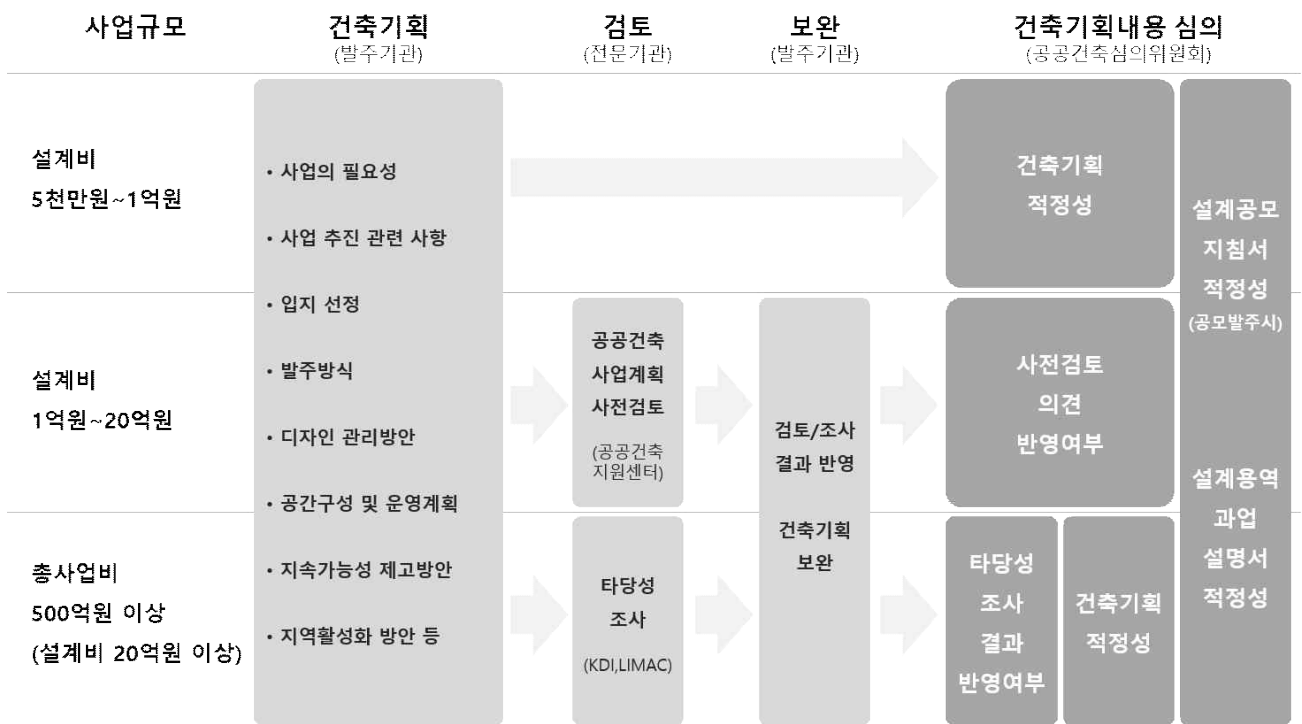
| 사업규모 | 건축기획 (발주기관) | 검토 (전문기관) | 보완 (발주기관) | 건축기획내용 심의 (공공건축심의위원회) | |
|---|---|---|---|---|---|
| 설계비 5천만원~1억원 | • 사업의 필요성<br>• 사업 추진 관련 사항<br>• 입지 선정<br>• 발주방식<br>• 디자인 관리방안<br>• 공간구성 및 운영계획<br>• 지속가능성 제고방안<br>• 지역활성화 방안 등 | | | 건축기획 적정성 | 설계공모 지침서 적정성 (공모발주시)<br><br>설계용역 과업 설명서 적정성 |
| 설계비 1억원~20억원 | | 공공건축 사업계획 사전검토 (공공건축 지원센터) | 검토/조사 결과 반영<br><br>건축기획 보완 | 사전검토 의견 반영여부 | |
| 총사업비 500억원 이상 (설계비 20억원 이상) | | 타당성 조사 (KDI,LIMAC) | | 타당성 조사 결과 반영여부 / 건축기획 적정성 | |